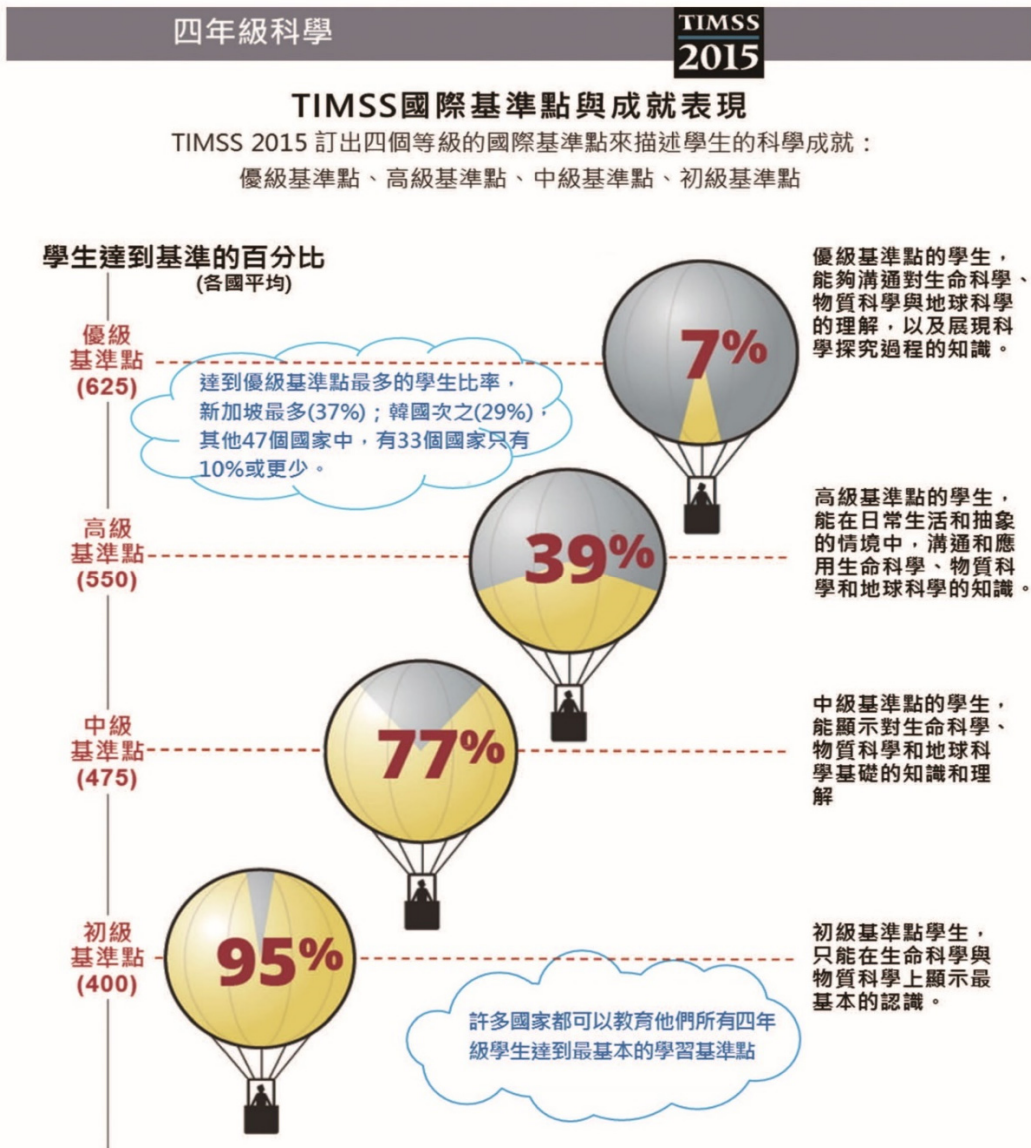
四年級科學

TIMSS
2015

TIMSS國際基準點與成就表現

TIMSS 2015 訂出四個等級的國際基準點來描述學生的科學成就：
優級基準點、高級基準點、中級基準點、初級基準點

學生達到基準的百分比
(各國平均)

優級
基準點
(625)

達到優級基準點最多的學生比率，新加坡最多(37%)；韓國次之(29%)，其他47個國家中，有33個國家只有10%或更少。

7%

優級基準點的學生，能夠清通對生命科學、物質科學與地球科學的理解，以及展現科學探究過程的知識。

高級
基準點
(550)

39%

高級基準點的學生，能在日常生活和抽象的情境中，溝通和應用生命科學、物質科學和地球科學的知識。

中級
基準點
(475)

77%

中級基準點的學生，能顯示對生命科學、物質科學和地球科學基礎的知識和理解

初級
基準點
(400)

95%

初級基準點學生，只能在生命科學與物質科學上顯示最基本的認識。

許多國家都可以教育他們所有四年級學生達到最基本的學習基準點